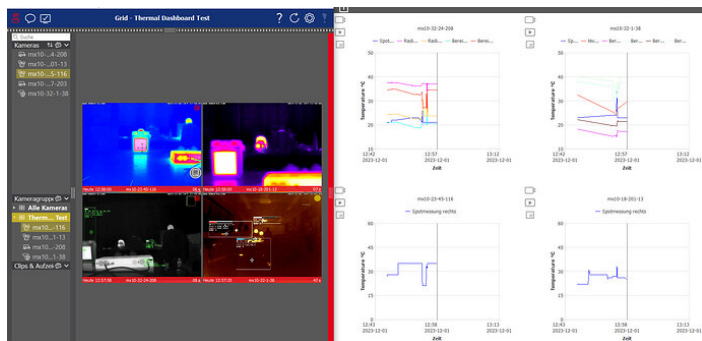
Grid - Thermal Dashboard Test

Suche

Kameras

mx10-...4-208
mx10-...01-13
mx10-...5-116
mx10-...7-203
mx10-32-1-38

Kameragruppen
Alle Kameras
Therm... Test
mx10-...116
mx10-...1-13
mx10-...208
mx10-...1-38
Clips & Aufzeichnungen

mx10-32-24-208

Spot... Radi... Radi... Berei... Berei...

Temperature °C

40
35
30
25
20

12:42 2023-12-01
12:57 2023-12-01
13:12 2023-12-01

Zeit

mx10-32-1-38

Sp... He... Be... Be... Be...

Temperature °C

40
35
30
25
20
15

12:42 2023-12-01
12:57 2023-12-01
13:12 2023-12-01

Zeit

mx10-23-45-116

Spotmessung rechts

Temperature °C

60
40
20
0

12:43 2023-12-01
12:58 2023-12-01
13:13 2023-12-01

Zeit

mx10-18-201-13

Spotmessung rechts

Temperature °C

60
40
20
0

12:43 2023-12-01
12:58 2023-12-01
13:13 2023-12-01

Zeit